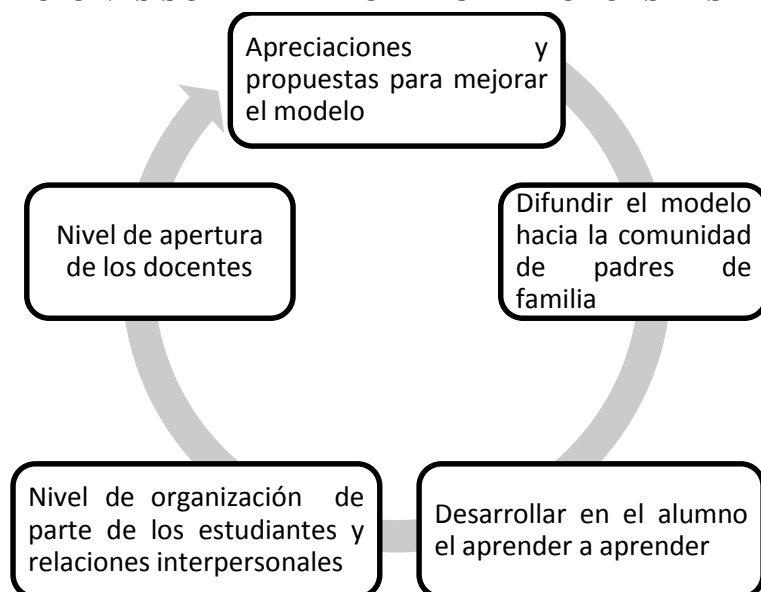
Apreciaciones y propuestas para mejorar el modelo

Difundir el modelo hacia la comunidad de padres de familia

Desarrollar en el alumno el aprender a aprender

Nivel de organización de parte de los estudiantes y relaciones interpersonales

Nivel de apertura de los docentes